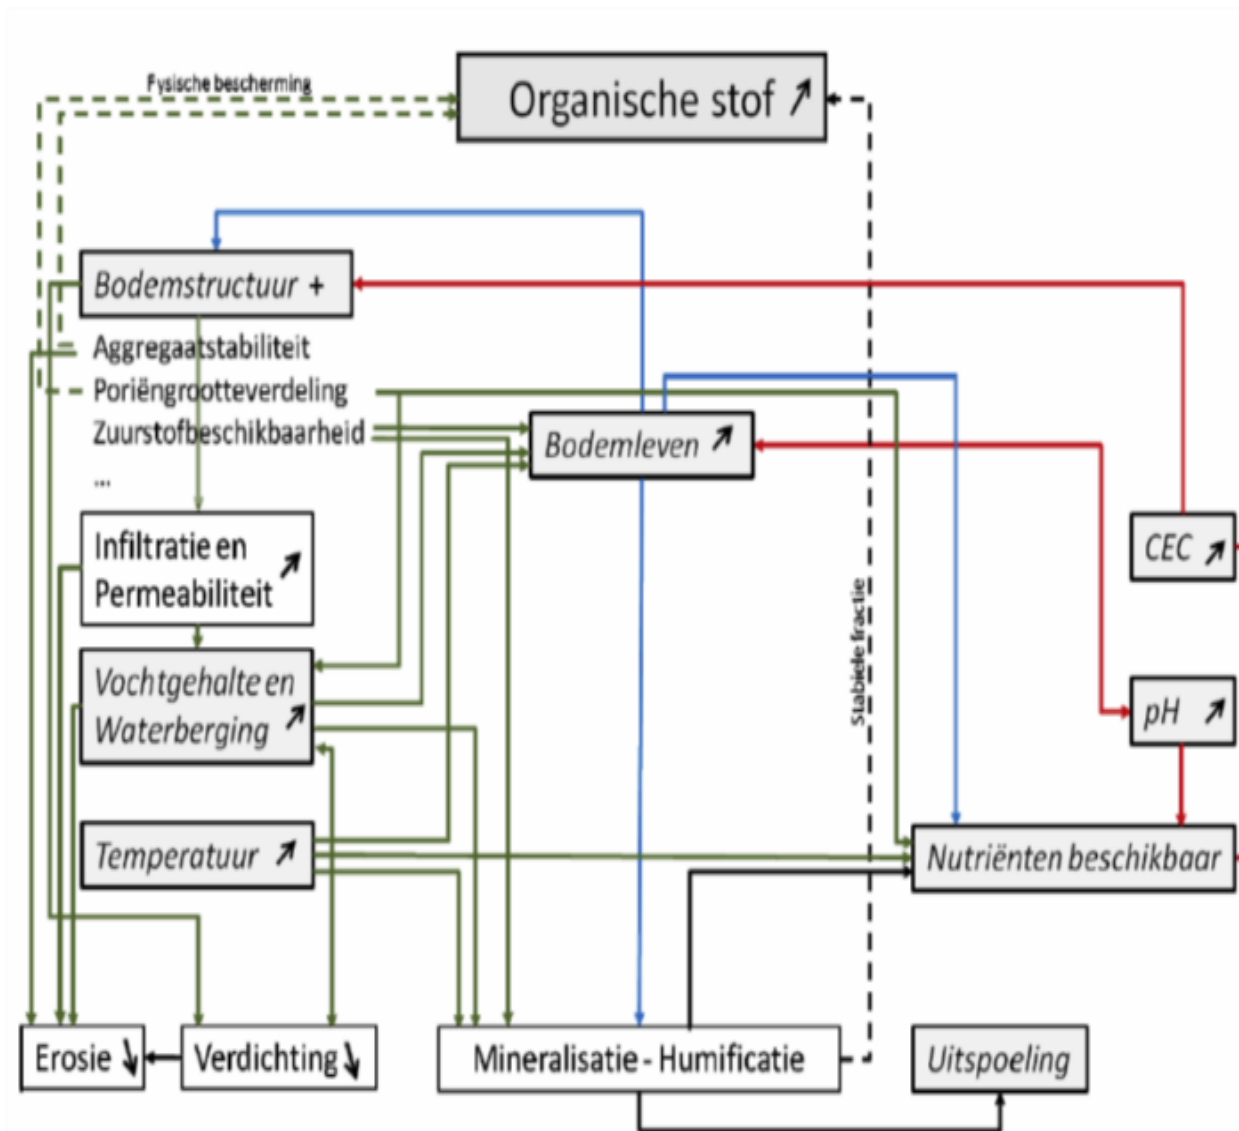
Fysische bescherming

Organische stof ↗

Bodemstructuur +

Aggregaatstabiliteit

Poriëngrootteverdeling

Zuurstofbeschikbaarheid

...

Bodemleven ↗

Stabiele fractie

CEC ↗

Infiltratie en Permeabiliteit ↗

Vochtgehalte en Waterberging ↗

pH ↗

Temperatuur ↗

Nutriënten beschikbaar

Erosie ↘

Verdichting ↘

Mineralisatie - Humificatie

Uitspoeling